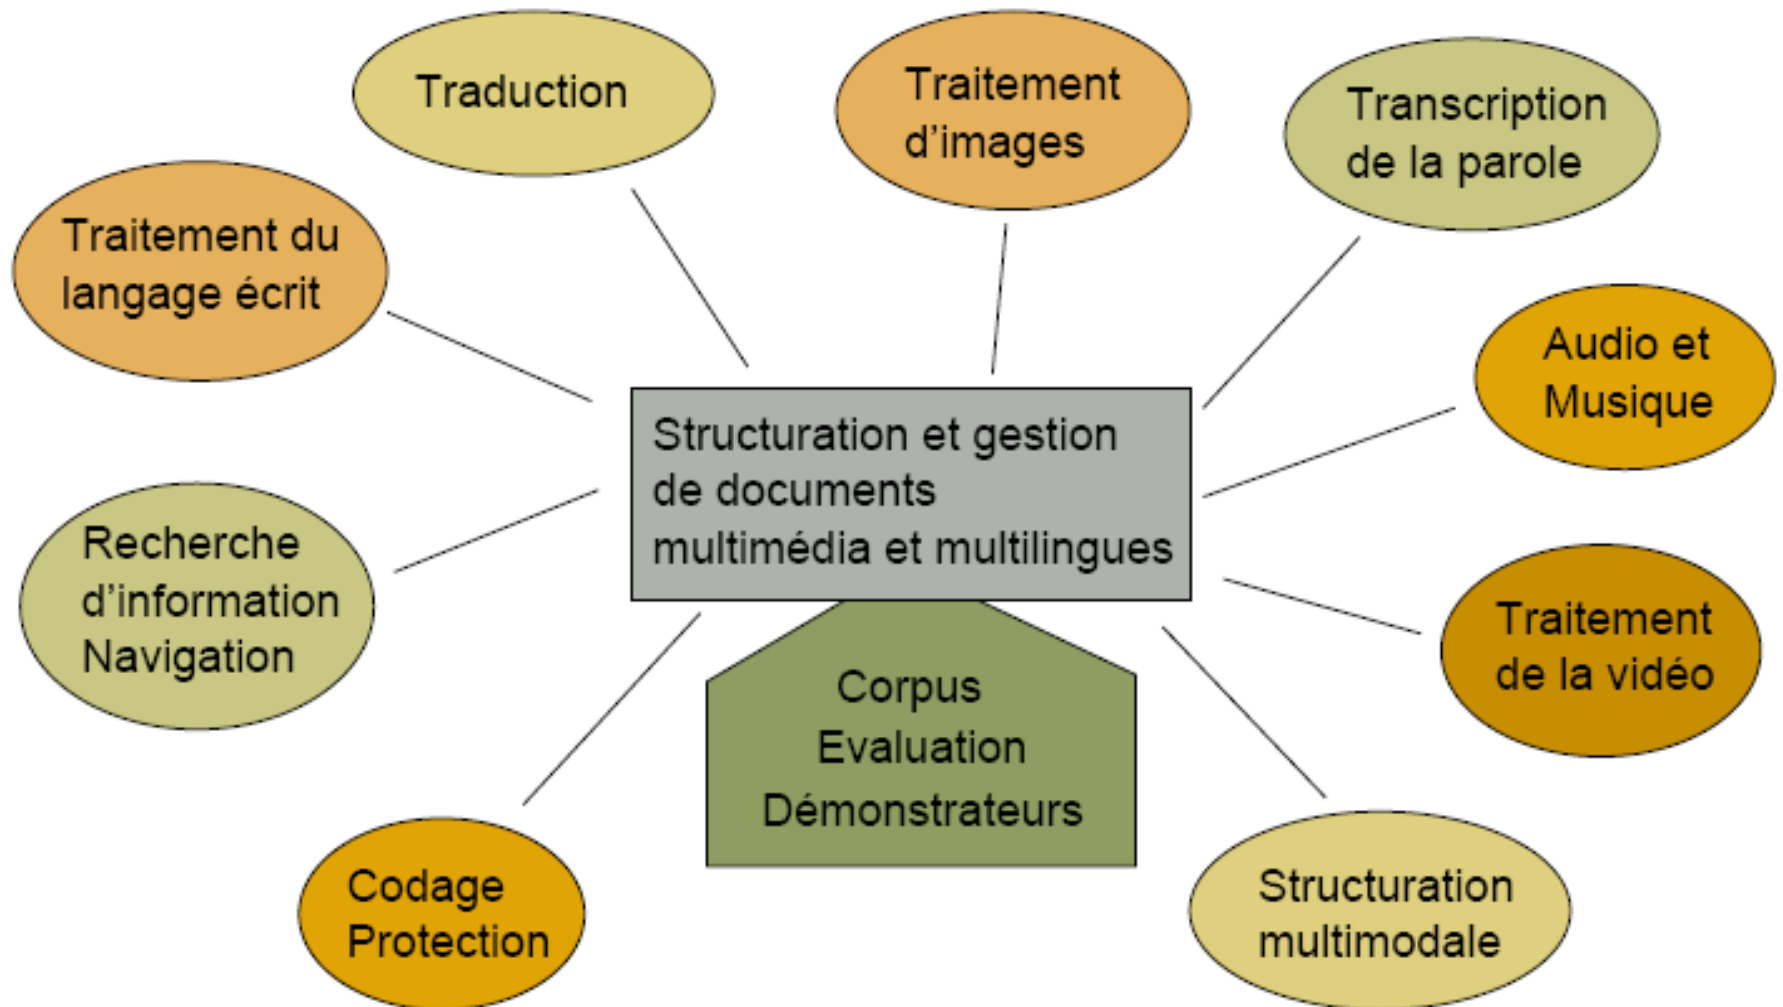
Traduction

Traitement d'images

Transcription de la parole

Traitement du langage écrit

Audio et Musique

Structuration et gestion de documents multimédia et multilingues

Recherche d'information Navigation

Traitement de la vidéo

Corpus Evaluation Démonstrateurs

Codage Protection

Structuration multimodale